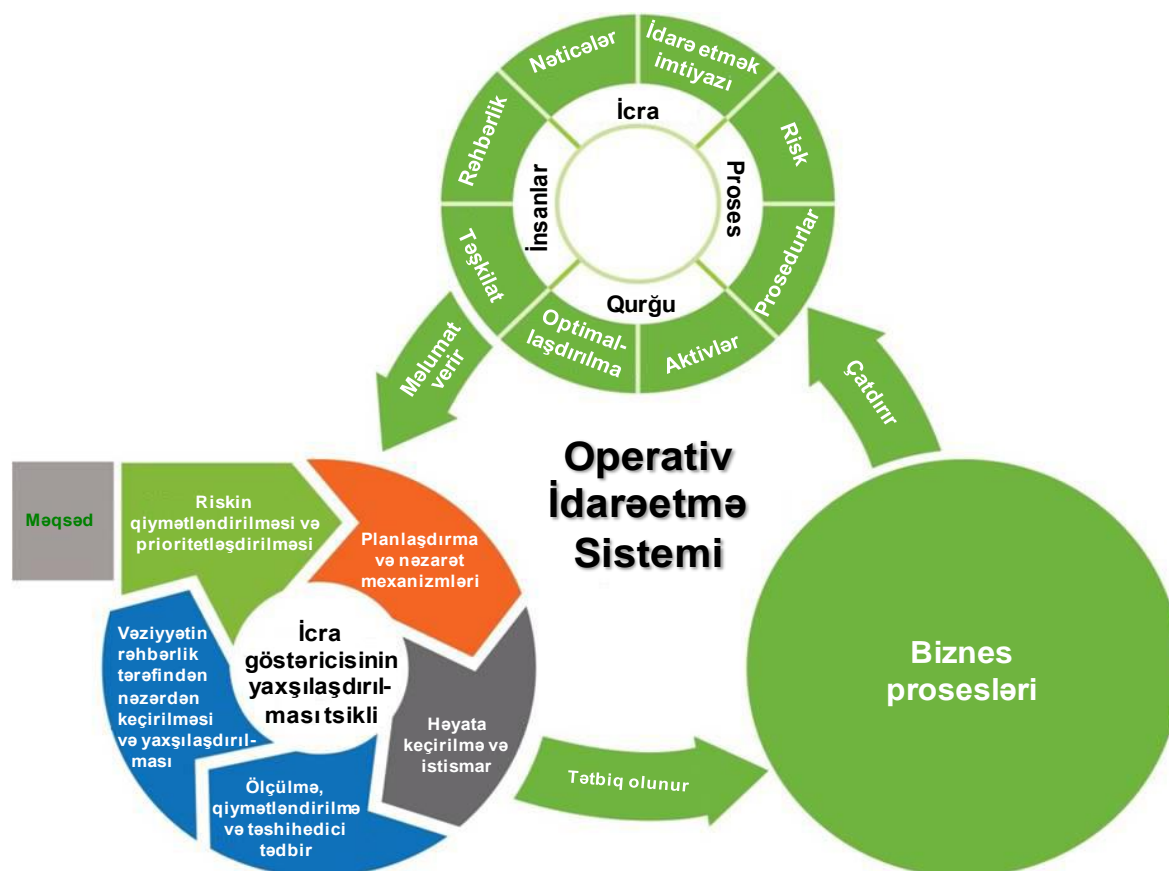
Nəticələr
İdarə etmək imtiyazı
Rəhbərlik
İcra
Risk
İnsanlar
Proses
Təşkilat
Prosedurlar
Qurğu
Optimallaşdırılma
Aktivlər
Məlumat verir
Çatdırır

Operativ İdarəetmə Sistemi

Məqsəd
Riskin qiymətləndirilməsi və prioritetləşdirilməsi
Planlaşdırma və nəzarət mexanizmləri
İcra göstəricisinin yaxşılaşdırılması tsikli
Vəziyyətin rəhbərlik tərəfindən nəzərdən keçirilməsi və yaxşılaşdırılması
Həyata keçirilmə və istismar
Ölçülmə, qiymətləndirilmə və təshihedici tədbir
Tətbiq olunur
Biznes prosesləri